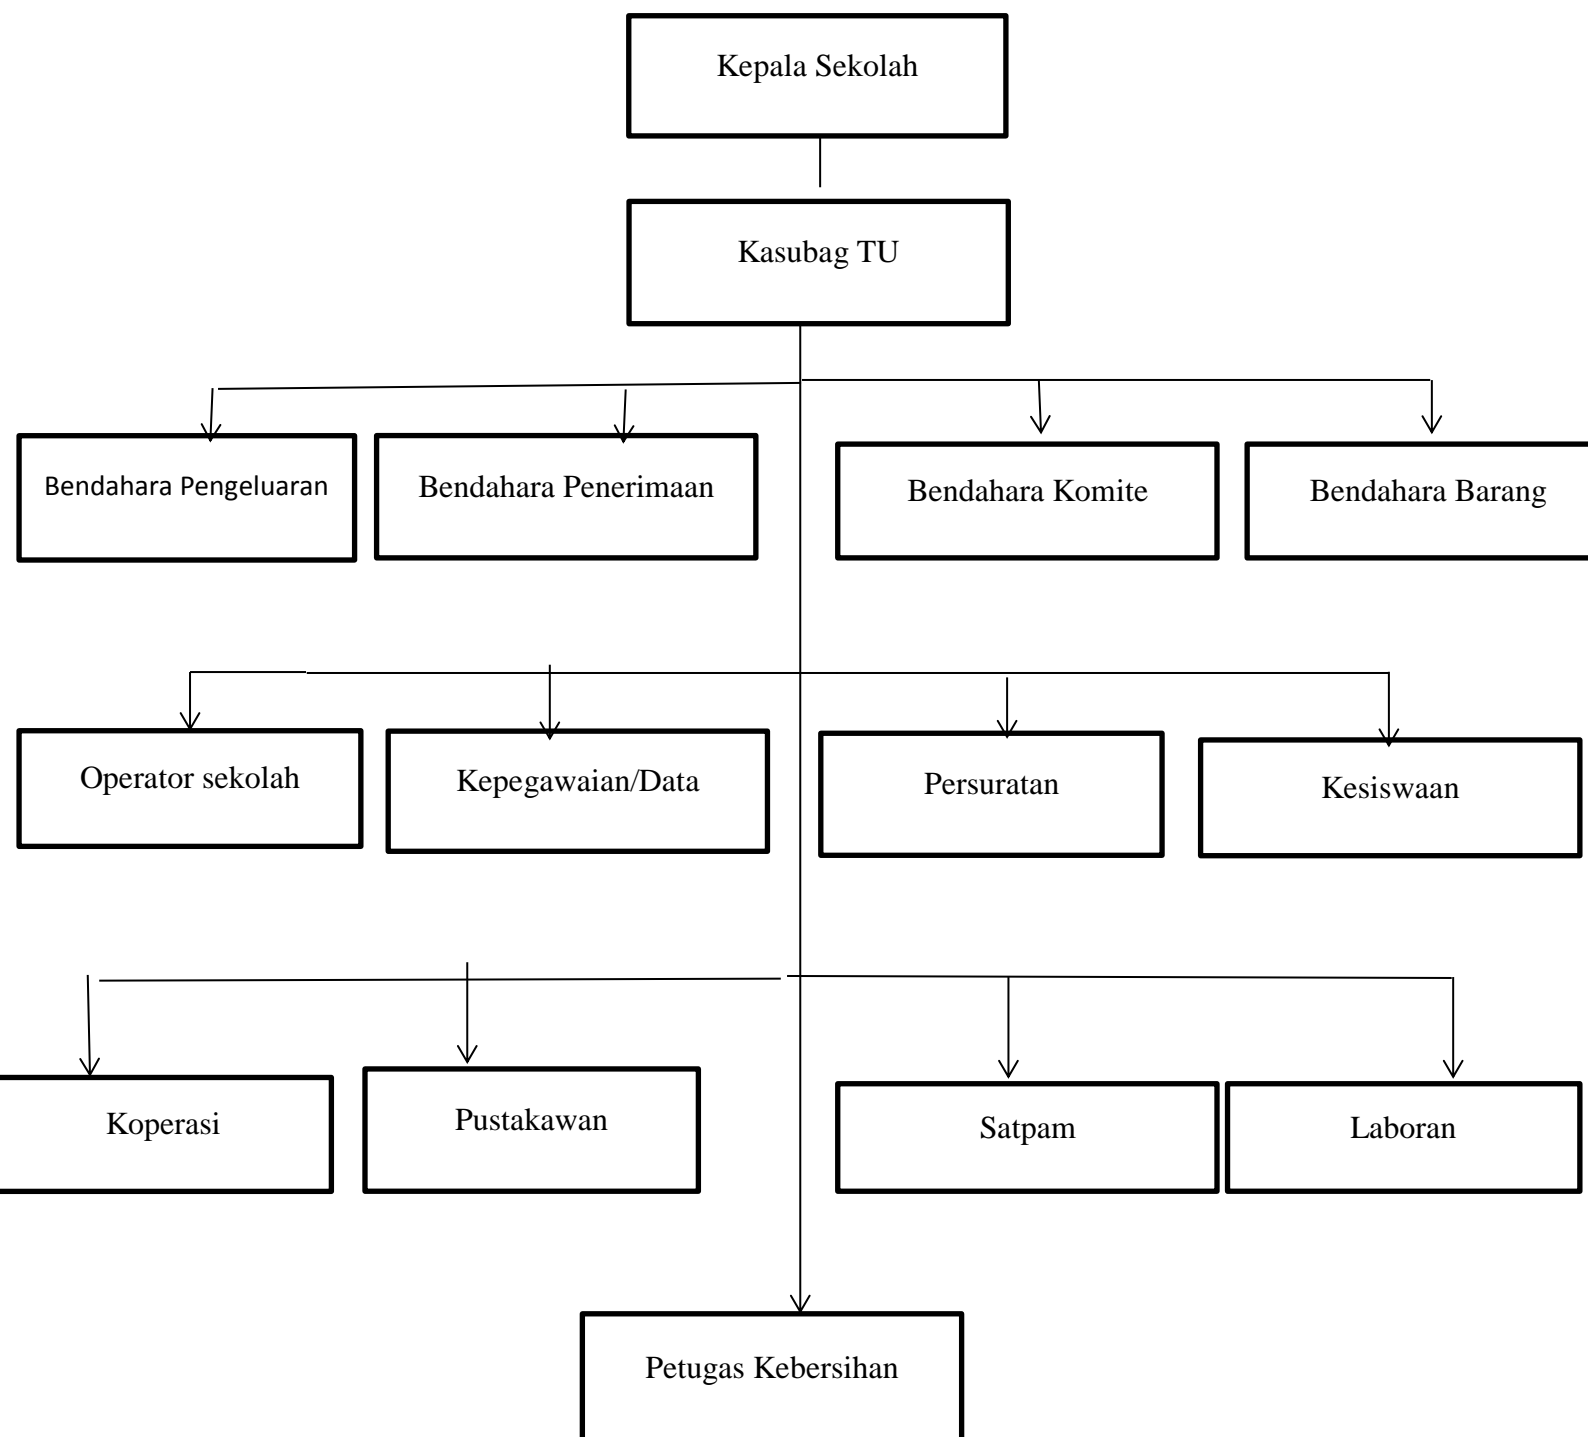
Kepala Sekolah

Kasubag TU

Bendahara Pengeluaran

Bendahara Penerimaan

Bendahara Komite

Bendahara Barang

Operator sekolah

Kepegawaian/Data

Persuratan

Kesiswaan

Koperasi

Pustakawan

Satpam

Laboran

Petugas Kebersihan